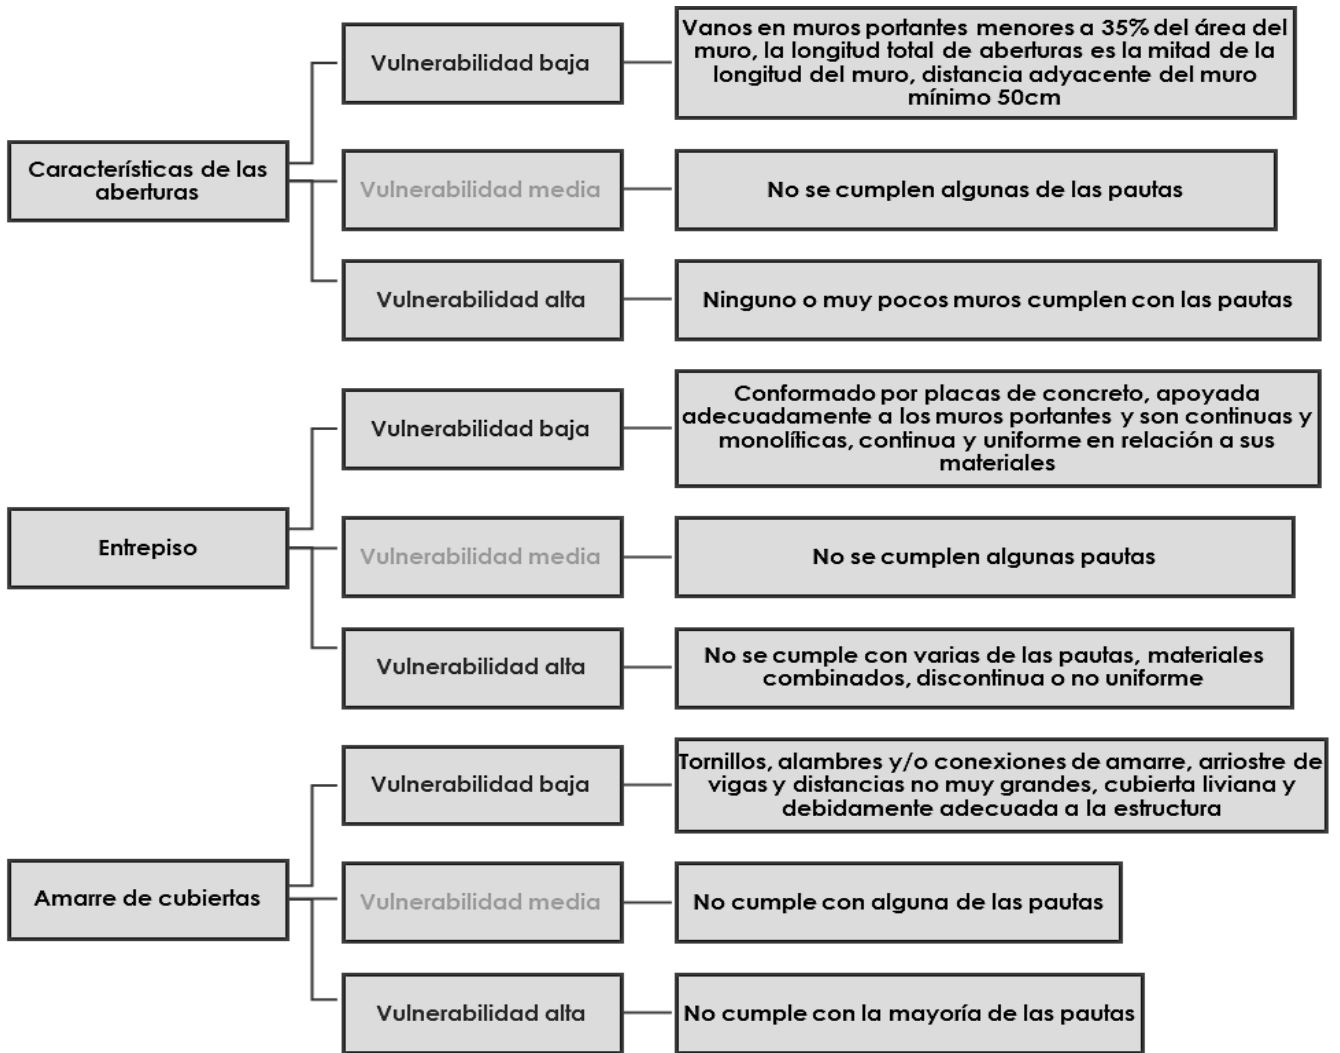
Características de las aberturas

Vulnerabilidad baja

Vanos en muros portantes menores a 35% del área del muro, la longitud total de aberturas es la mitad de la longitud del muro, distancia adyacente del muro mínimo 50cm

Vulnerabilidad media

No se cumplen algunas de las pautas

Vulnerabilidad alta

Ninguno o muy pocos muros cumplen con las pautas

Entrepiso

Vulnerabilidad baja

Conformado por placas de concreto, apoyada adecuadamente a los muros portantes y son continuas y monolíticas, continua y uniforme en relación a sus materiales

Vulnerabilidad media

No se cumplen algunas pautas

Vulnerabilidad alta

No se cumple con varias de las pautas, materiales combinados, discontinua o no uniforme

Amarre de cubiertas

Vulnerabilidad baja

Tornillos, alambres y/o conexiones de amarre, arriostre de vigas y distancias no muy grandes, cubierta liviana y debidamente adecuada a la estructura

Vulnerabilidad media

No cumple con alguna de las pautas

Vulnerabilidad alta

No cumple con la mayoría de las pautas